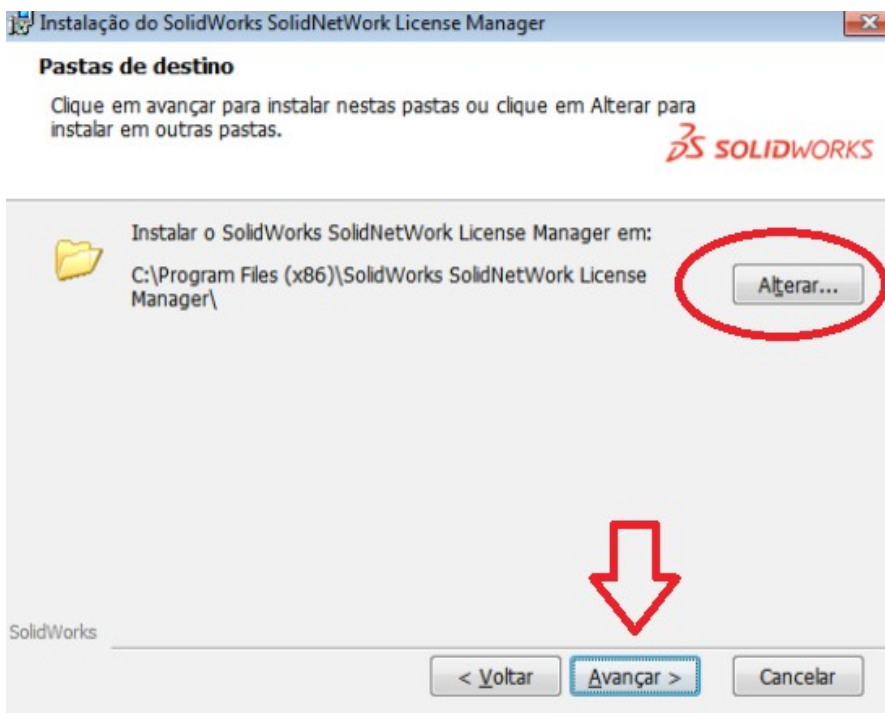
Instalação do SolidWorks SolidNetWork License Manager

Pastas de destino

Clique em avançar para instalar nestas pastas ou clique em Alterar para instalar em outras pastas.

SOLIDWORKS

Instalar o SolidWorks SolidNetWork License Manager em:

C:\Program Files (x86)\SolidWorks SolidNetWork License Manager\

Alterar...

SolidWorks

< Voltar

Avançar >

Cancelar